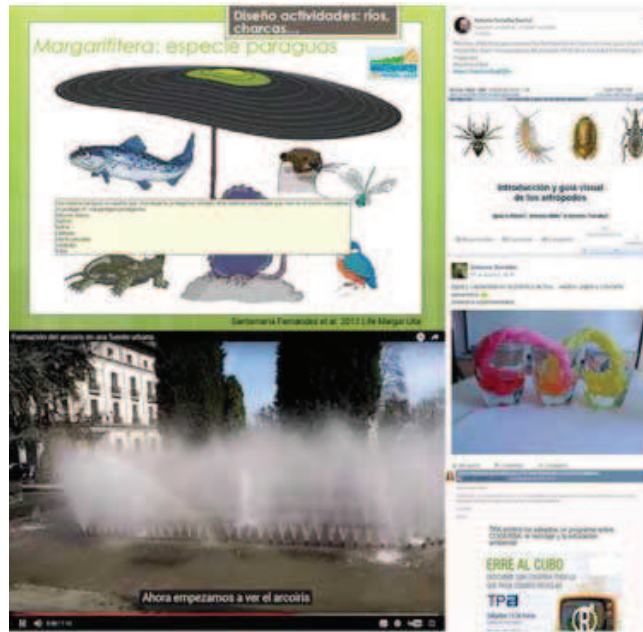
Diseño actividades: ríos, charcas...

Margaritifera: especie paraguas

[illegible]

Santamaría Fernández et al. 2013 Life Margal Ulla

Formación del arcoíris en una fuente urbana

Ahora empezamos a ver el arcoíris

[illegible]

Introducción y guía visual de los artrópodos

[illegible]

ERRE AL CUBO

TPA

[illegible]